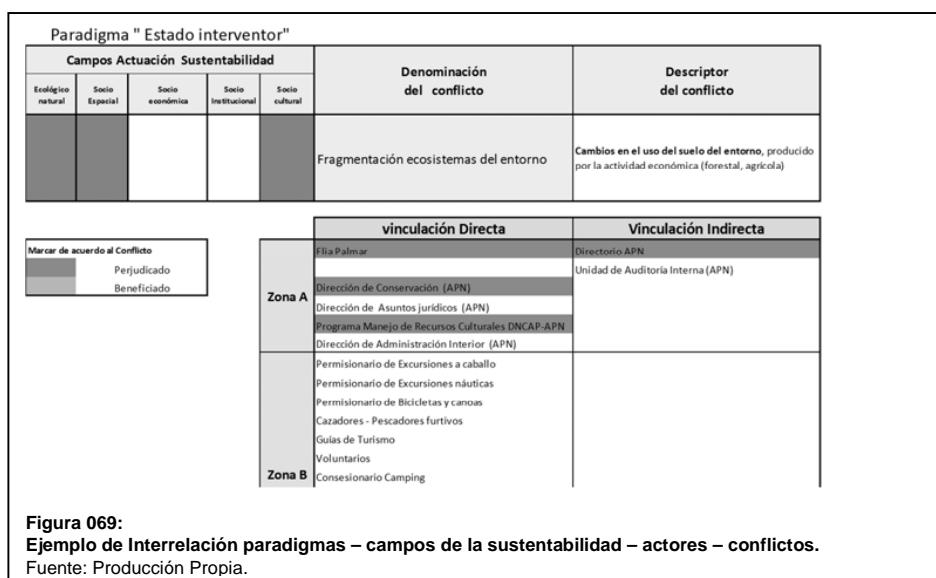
Paradigma " Estado interventor"

| Campos Actuación Sustentabilidad | | | | | Denominación del conflicto | Descriptor del conflicto |
|---|---|---|---|---|---|---|
| Ecológico natural | Socio Espacial | Socio económica | Socio Institucional | Socio cultural | | |
| | | | | | Fragmentación ecosistemas del entorno | Cambios en el uso del suelo del entorno, producido por la actividad económica (forestal, agrícola) |

Marcar de acuerdo al Conflicto
Perjudicado
Beneficiado

| | vinculación Directa | Vinculación Indirecta |
|---|---|---|
| Zona A | Flia Palmar | Directorio APN |
| | | Unidad de Auditoria Interna (APN) |
| | Dirección de Conservación (APN) | |
| | Dirección de Asuntos jurídicos (APN) | |
| | Programa Manejo de Recursos Culturales DNCAP-APN | |
| | Dirección de Administración Interior (APN) | |
| Zona B | Permisionario de Excursiones a caballo | |
| | Permisionario de Excursiones náuticas | |
| | Permisionario de Bicicletas y canoas | |
| | Cazadores - Pescadores furtivos | |
| | Guías de Turismo | |
| | Voluntarios | |
| | Consesionario Camping | |

Figura 069:
Ejemplo de Interrelación paradigmas – campos de la sustentabilidad – actores – conflictos.
Fuente: Producción Propia.